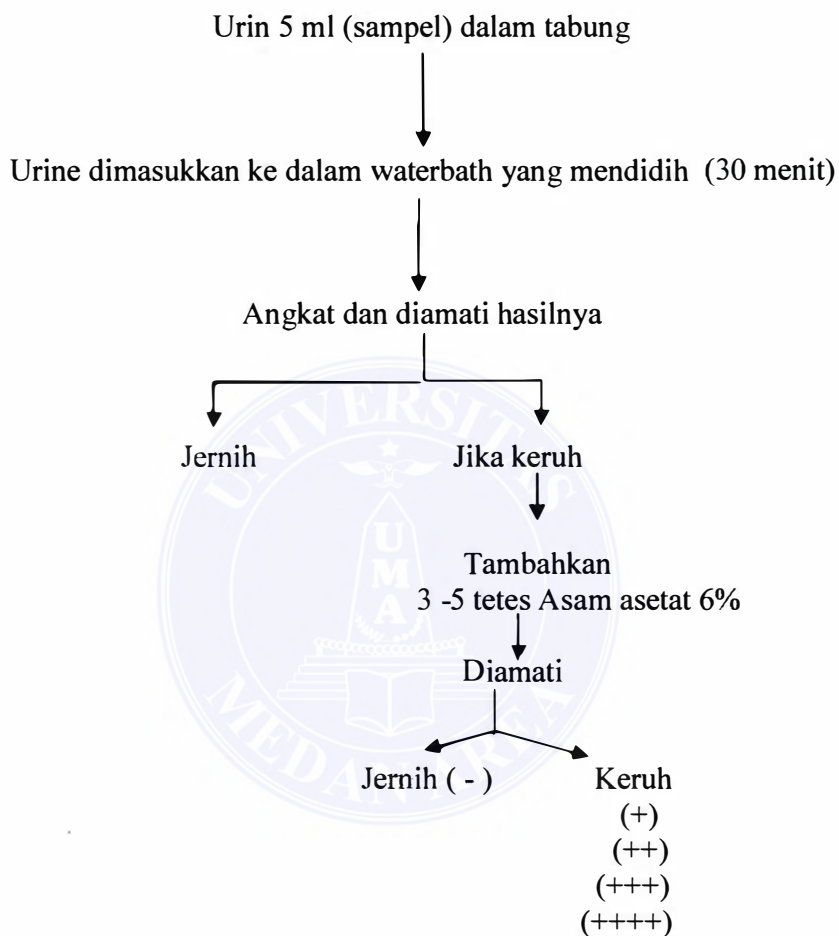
Urin 5 ml (sampel) dalam tabung

Urine dimasukkan ke dalam waterbath yang mendidih (30 menit)

Angkat dan diamati hasilnya

Jernih

Jika keruh

Tambahkan
3 -5 tetes Asam asetat 6%

Diamati

Jernih ( - )

Keruh
(+)
(++)
(+++)
(++++)

UNIVERSITAS
UMA
MEDAN AREA